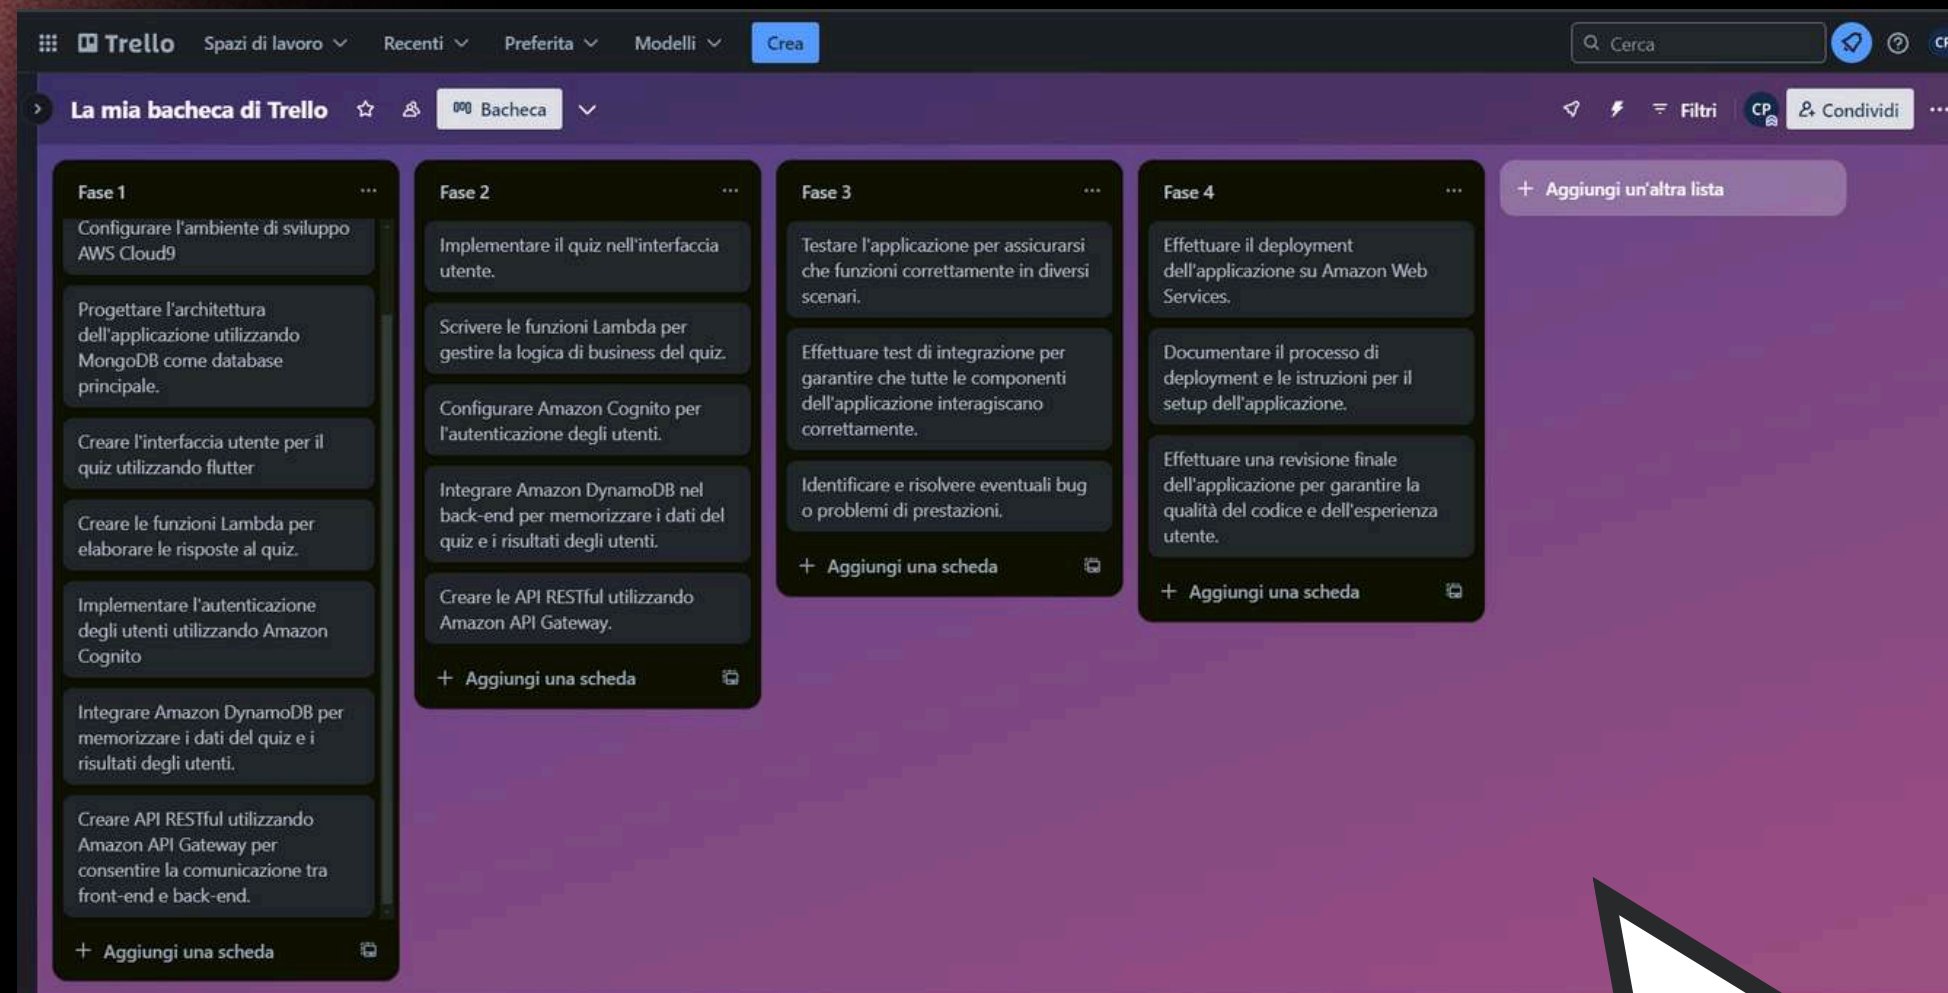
Trello Spazi di lavoro Recenti Preferita Modelli Crea Cerca

La mia bacheca di Trello Bacheca Filtri CP Condividi

Fase 1

Configurare l'ambiente di sviluppo AWS Cloud9

Progettare l'architettura dell'applicazione utilizzando MongoDB come database principale.

Creare l'interfaccia utente per il quiz utilizzando flutter

Creare le funzioni Lambda per elaborare le risposte al quiz.

Implementare l'autenticazione degli utenti utilizzando Amazon Cognito

Integrare Amazon DynamoDB per memorizzare i dati del quiz e i risultati degli utenti.

Creare API RESTful utilizzando Amazon API Gateway per consentire la comunicazione tra front-end e back-end.

Aggiungi una scheda

Fase 2

Implementare il quiz nell'interfaccia utente.

Scrivere le funzioni Lambda per gestire la logica di business del quiz.

Configurare Amazon Cognito per l'autenticazione degli utenti.

Integrare Amazon DynamoDB nel back-end per memorizzare i dati del quiz e i risultati degli utenti.

Creare le API RESTful utilizzando Amazon API Gateway.

Aggiungi una scheda

Fase 3

Testare l'applicazione per assicurarsi che funzioni correttamente in diversi scenari.

Effettuare test di integrazione per garantire che tutte le componenti dell'applicazione interagiscano correttamente.

Identificare e risolvere eventuali bug o problemi di prestazioni.

Aggiungi una scheda

Fase 4

Effettuare il deployment dell'applicazione su Amazon Web Services.

Documentare il processo di deployment e le istruzioni per il setup dell'applicazione.

Effettuare una revisione finale dell'applicazione per garantire la qualità del codice e dell'esperienza utente.

Aggiungi una scheda

Aggiungi un'altra lista